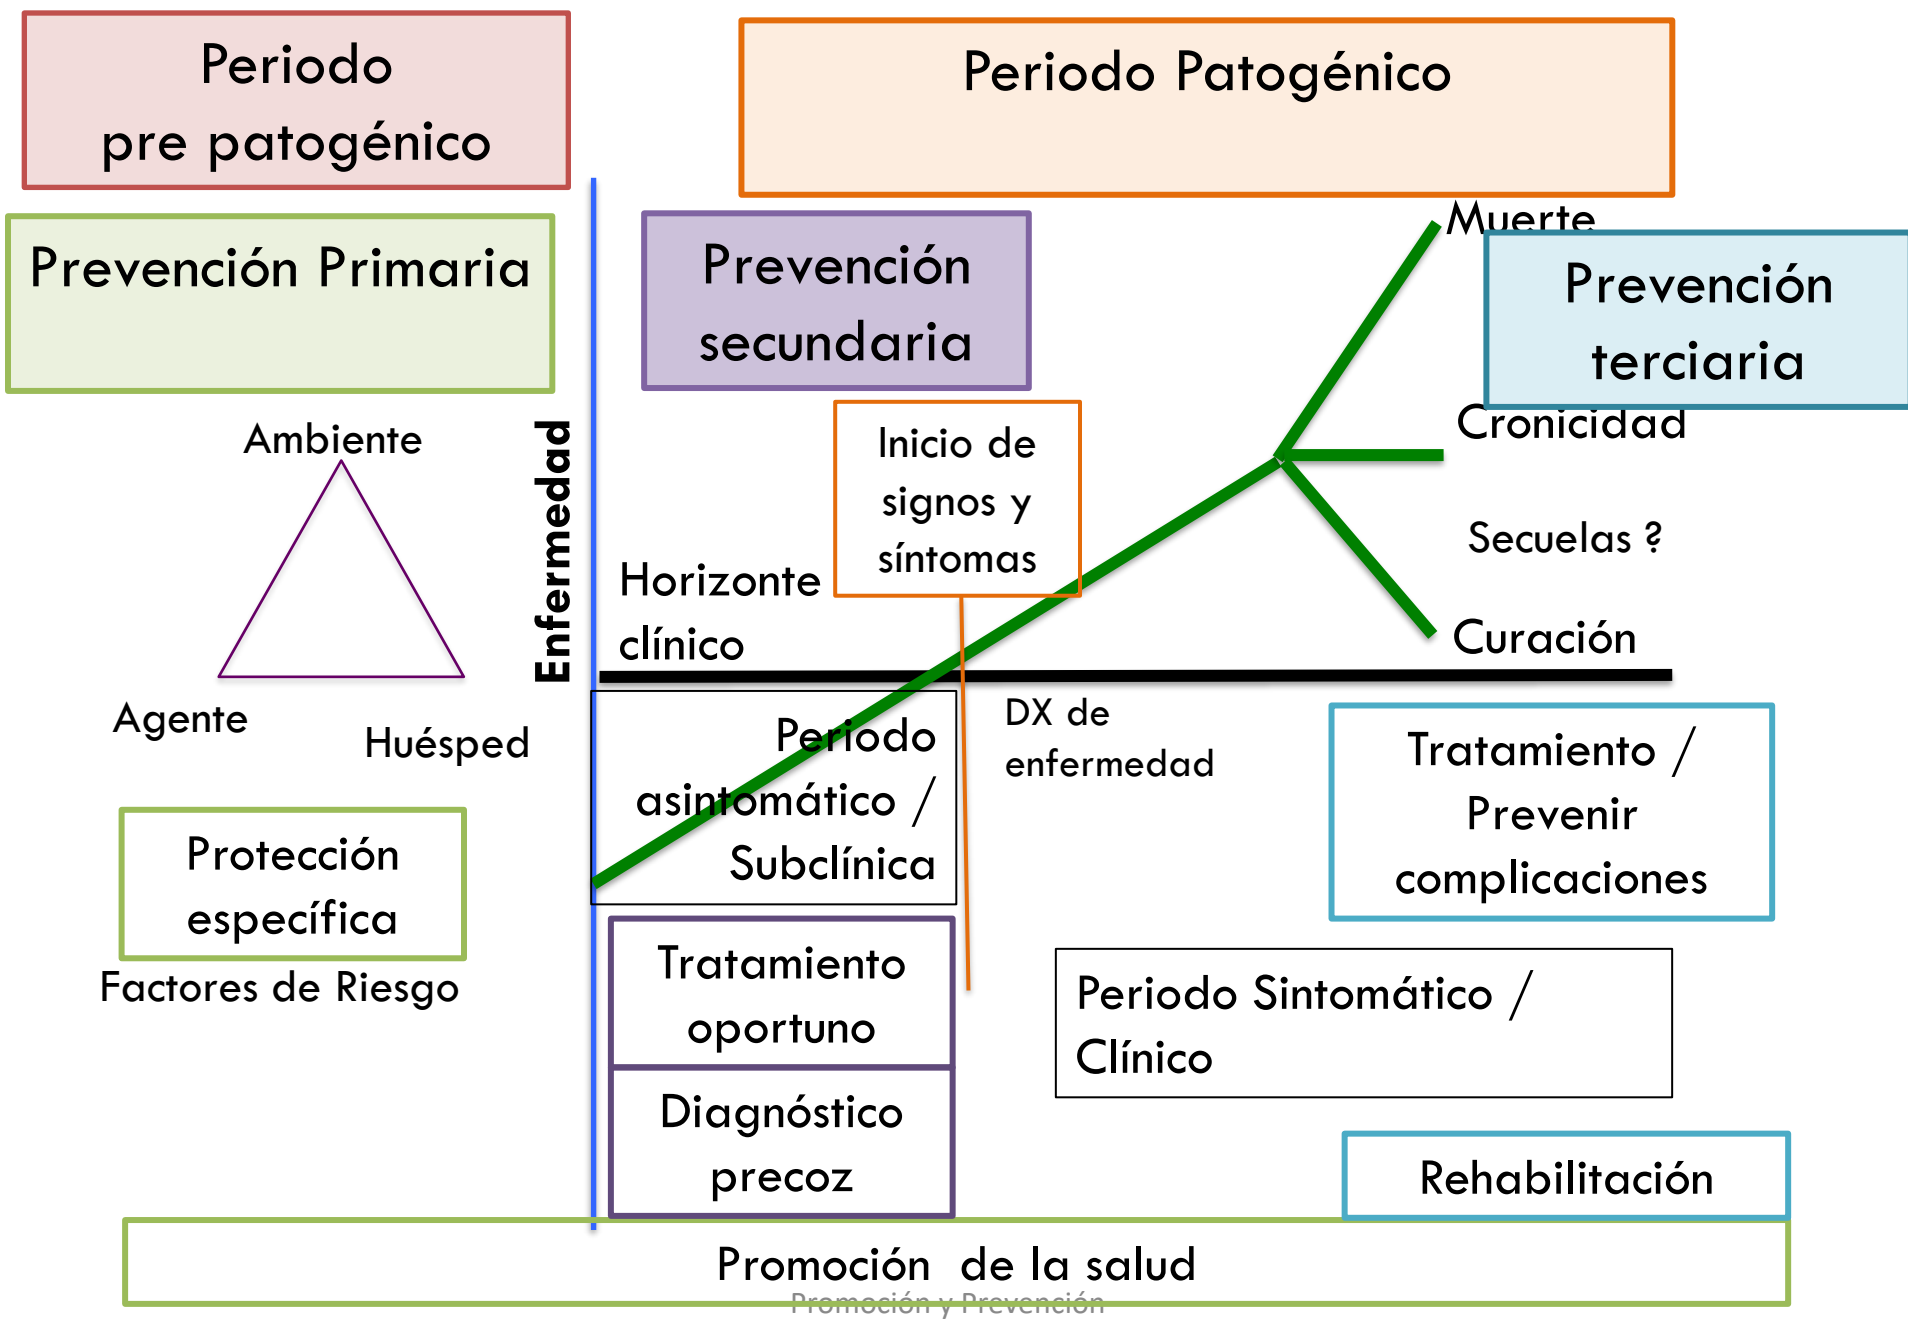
Periodo pre patogénico

Periodo Patogénico

Prevención Primaria

Prevención secundaria

Muerte

Prevención terciaria

Ambiente

Enfermedad

Inicio de signos y síntomas

Cronicidad

Secuelas ?

Horizonte clínico

Curación

Agente

Huésped

Periodo asintomático / Subclínica

DX de enfermedad

Tratamiento / Prevenir complicaciones

Protección específica

Factores de Riesgo

Tratamiento oportuno

Diagnóstico precoz

Periodo Sintomático / Clínico

Rehabilitación

Promoción de la salud

Promoción y Prevención